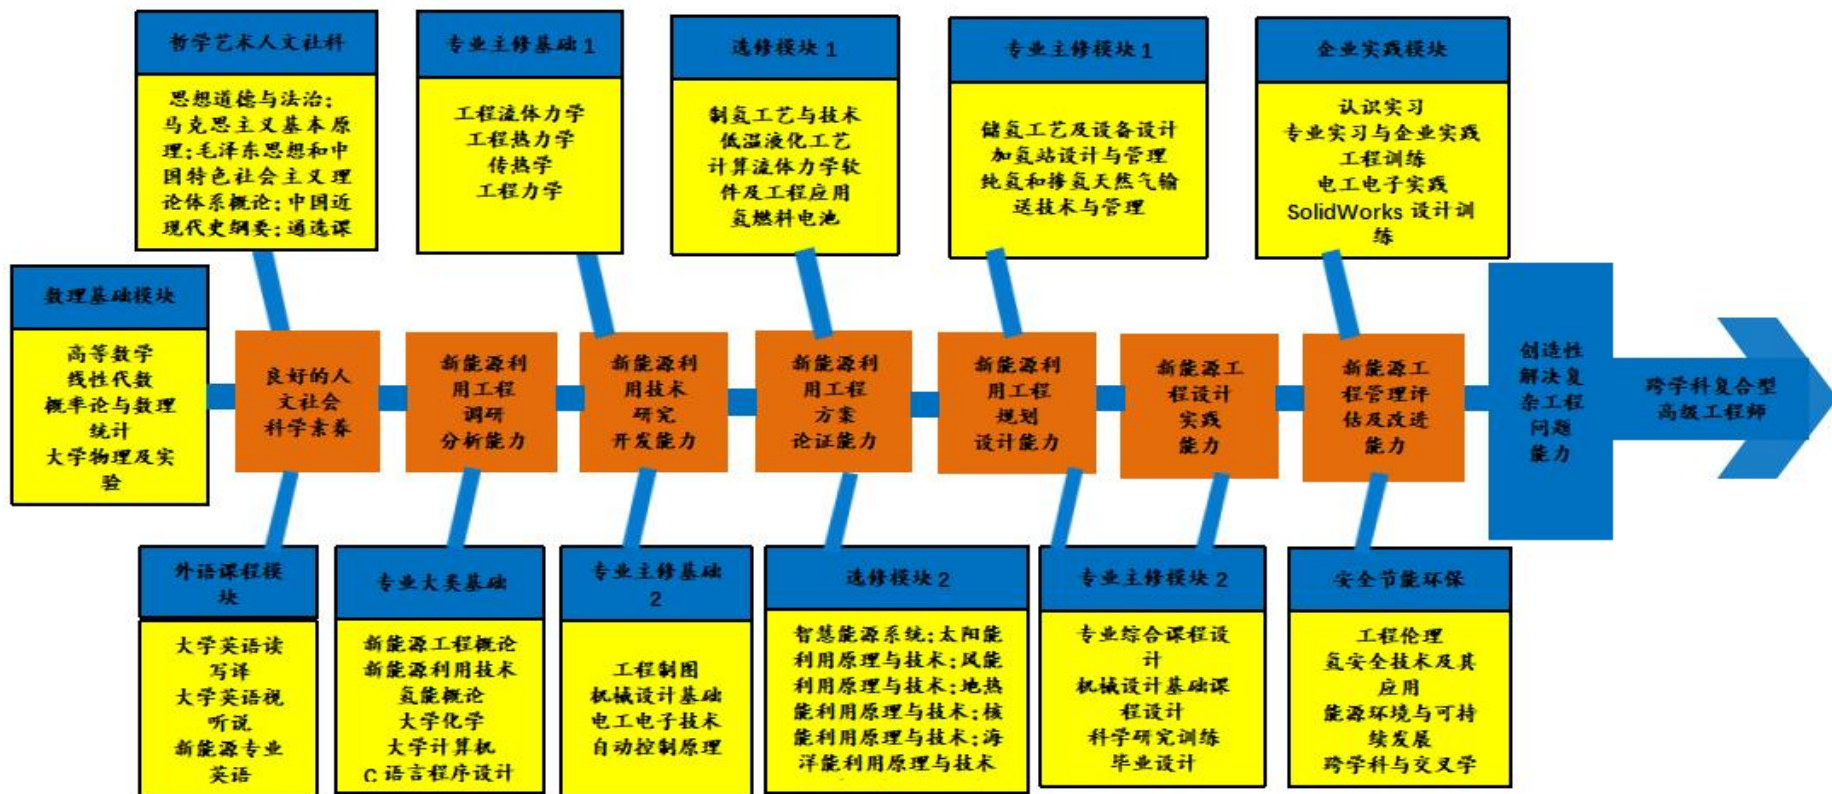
哲学艺术人文社科

思想道德与法治；马克思主义基本原理；毛泽东思想和中国特色社会主义理论体系概论；中国近现代史纲要；通选课

专业主修基础 1

工程流体力学
工程热力学
传热学
工程力学

选修模块 1

制氢工艺与技术
低温液化工艺
计算流体力学软件及工程应用
氢燃料电池

专业主修模块 1

储氢工艺及设备设计
加氢站设计与管理
纯氢和掺氢天然气输送技术与管理

企业实践模块

认识实习
专业实习与企业实践
工程训练
电工电子实践
SolidWorks 设计训练

数理基础模块

高等数学
线性代数
概率论与数理统计
大学物理及实验

良好的人文社会科学素养

新能源利用工程调研分析能力

新能源利用技术研究开发能力

新能源利用工程方案论证能力

新能源利用工程规划设计能力

新能源工程设计实践能力

新能源工程管理评估及改进能力

创造性解决复杂工程问题能力

跨学科复合型高级工程师

外语课程模块

大学英语读写译
大学英语视听说
新能源专业英语

专业大类基础

新能源工程概论
新能源利用技术
氢能概论
大学化学
大学计算机
C 语言程序设计

专业主修基础 2

工程制图
机械设计基础
电工电子技术
自动控制原理

选修模块 2

智慧能源系统；太阳能利用原理与技术；风能利用原理与技术；地热能利用原理与技术；核能利用原理与技术；海洋能利用原理与技术

专业主修模块 2

专业综合课程设计
机械设计基础课程设计
科学研究训练
毕业设计

安全节能环保

工程伦理
氢安全技术及其应用
能源环境与可持续发展
跨学科与交叉学